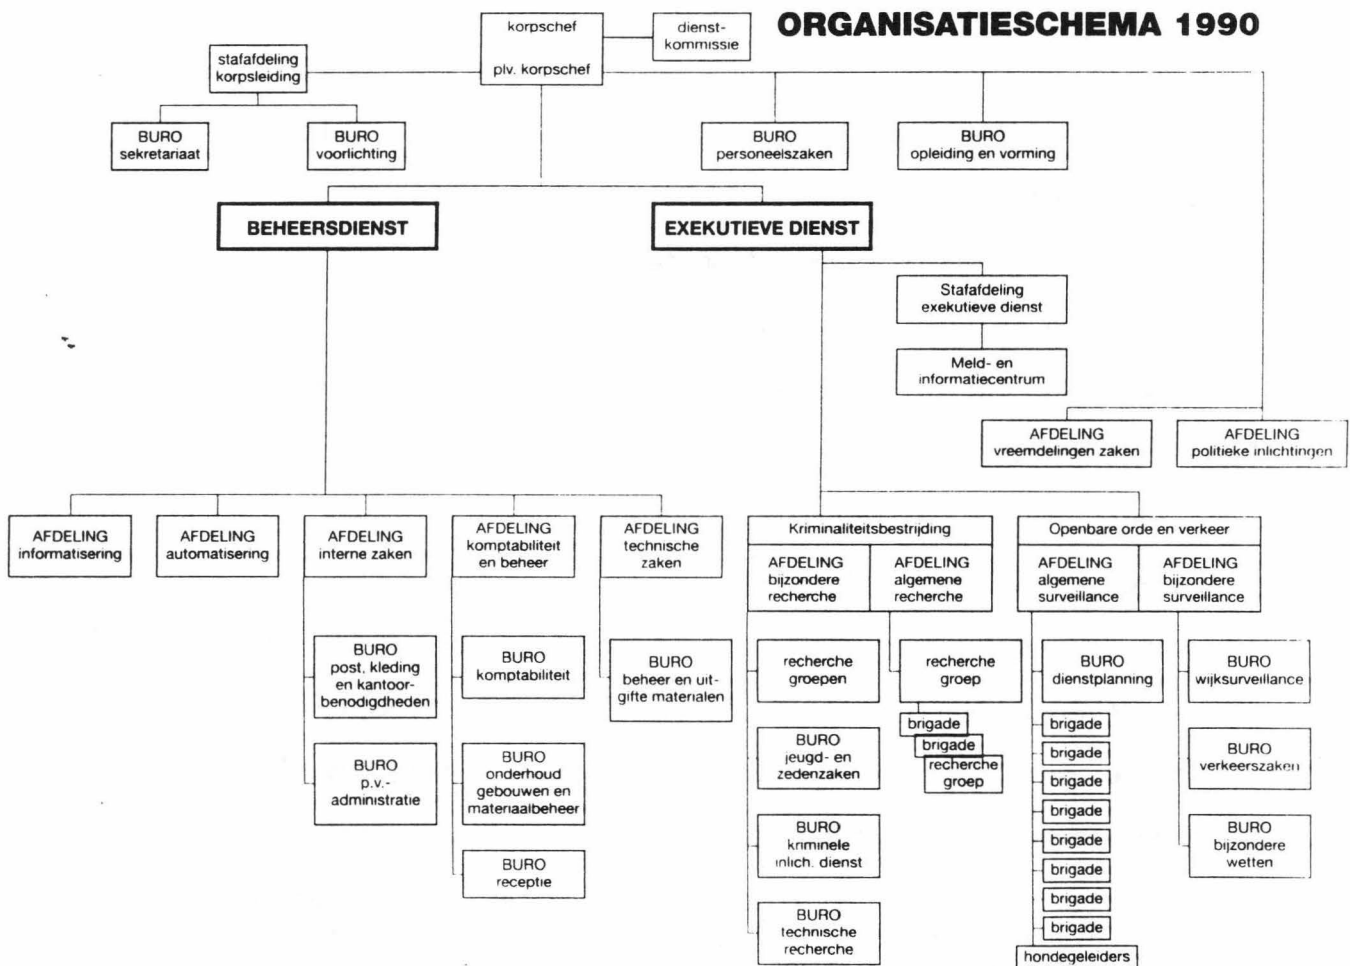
ORGANISATIESCHEMA 1990

korpschef

plv. korpschef

dienst-kommissie

stafafdeling korpsleiding

BURO sekretariaat

BURO voorlichting

BURO personeelszaken

BURO opleiding en vorming

BEHEERSDIENST

EXEKUTIEVE DIENST

Stafafdeling exekutieve dienst

Meld- en informatiecentrum

AFDELING vreemdelingen zaken

AFDELING politieke inlichtingen

AFDELING informatisering

AFDELING automatisering

AFDELING interne zaken

AFDELING komptabiliteit en beheer

AFDELING technische zaken

BURO post, kleding en kantoor-benodigdheden

BURO p.v.-administratie

BURO komptabiliteit

BURO onderhoud gebouwen en materiaalbeheer

BURO receptie

BURO beheer en uitgifte materialen

Kriminaliteitsbestrijding

AFDELING bijzondere recherche

AFDELING algemene recherche

recherche groepen

BURO jeugd- en zedenzaken

BURO kriminele inlich. dienst

BURO technische recherche

recherche groep

brigade

brigade

recherche groep

Openbare orde en verkeer

AFDELING algemene surveillance

AFDELING bijzondere surveillance

BURO dienstplanning

brigade

brigade

brigade

brigade

brigade

brigade

brigade

brigade

hondegeleiders

BURO wijksurveillance

BURO verkeerszaken

BURO bijzondere wetten